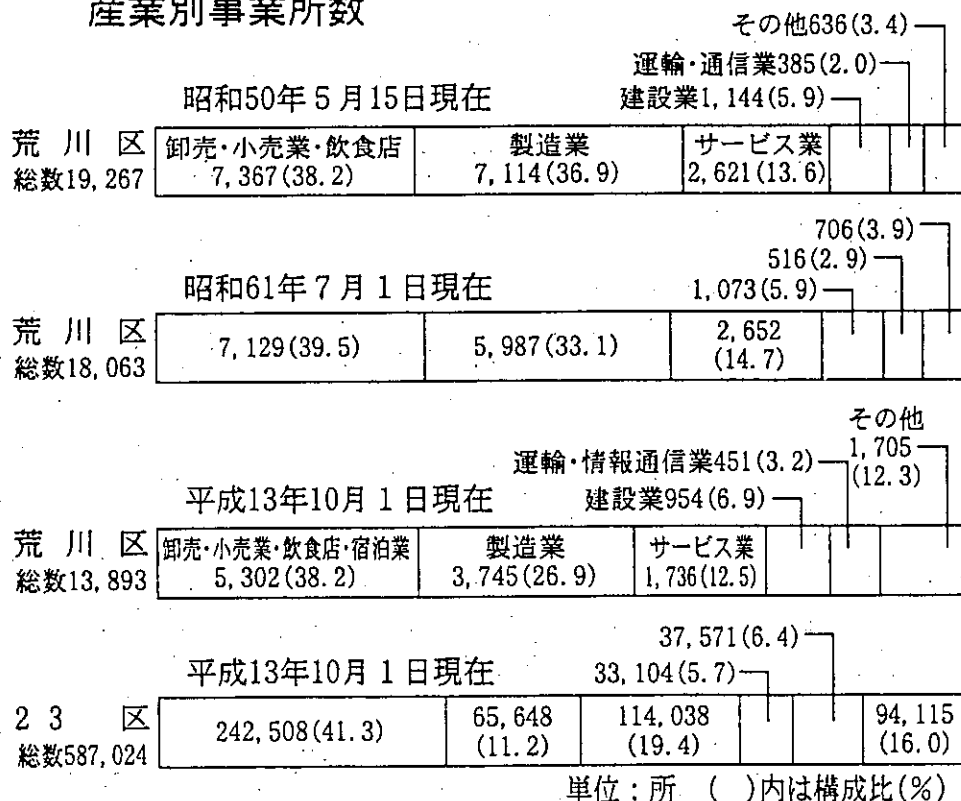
産業別事業所数

昭和50年５月15日現在

その他636(3.4)
運輸・通信業385(2.0)
建設業1,144(5.9)

荒川区
総数19,267

| 卸売・小売業・飲食店 7,367(38.2) | 製造業 7,114(36.9) | サービス業 2,621(13.6) | | | |
|---|---|---|---|---|---|

昭和61年７月１日現在

706(3.9)
516(2.9)
1,073(5.9)

荒川区
総数18,063

| 7,129(39.5) | 5,987(33.1) | 2,652 (14.7) | | | |
|---|---|---|---|---|---|

平成13年10月１日現在

その他 1,705 (12.3)
運輸・情報通信業451(3.2)
建設業954(6.9)

荒川区
総数13,893

| 卸売・小売業・飲食店・宿泊業 5,302(38.2) | 製造業 3,745(26.9) | サービス業 1,736(12.5) | | | |
|---|---|---|---|---|---|

平成13年10月１日現在

37,571(6.4)
33,104(5.7)

２３区
総数587,024

| 242,508(41.3) | 65,648 (11.2) | 114,038 (19.4) | | | 94,115 (16.0) |
|---|---|---|---|---|---|

単位：所　(　)内は構成比(%)